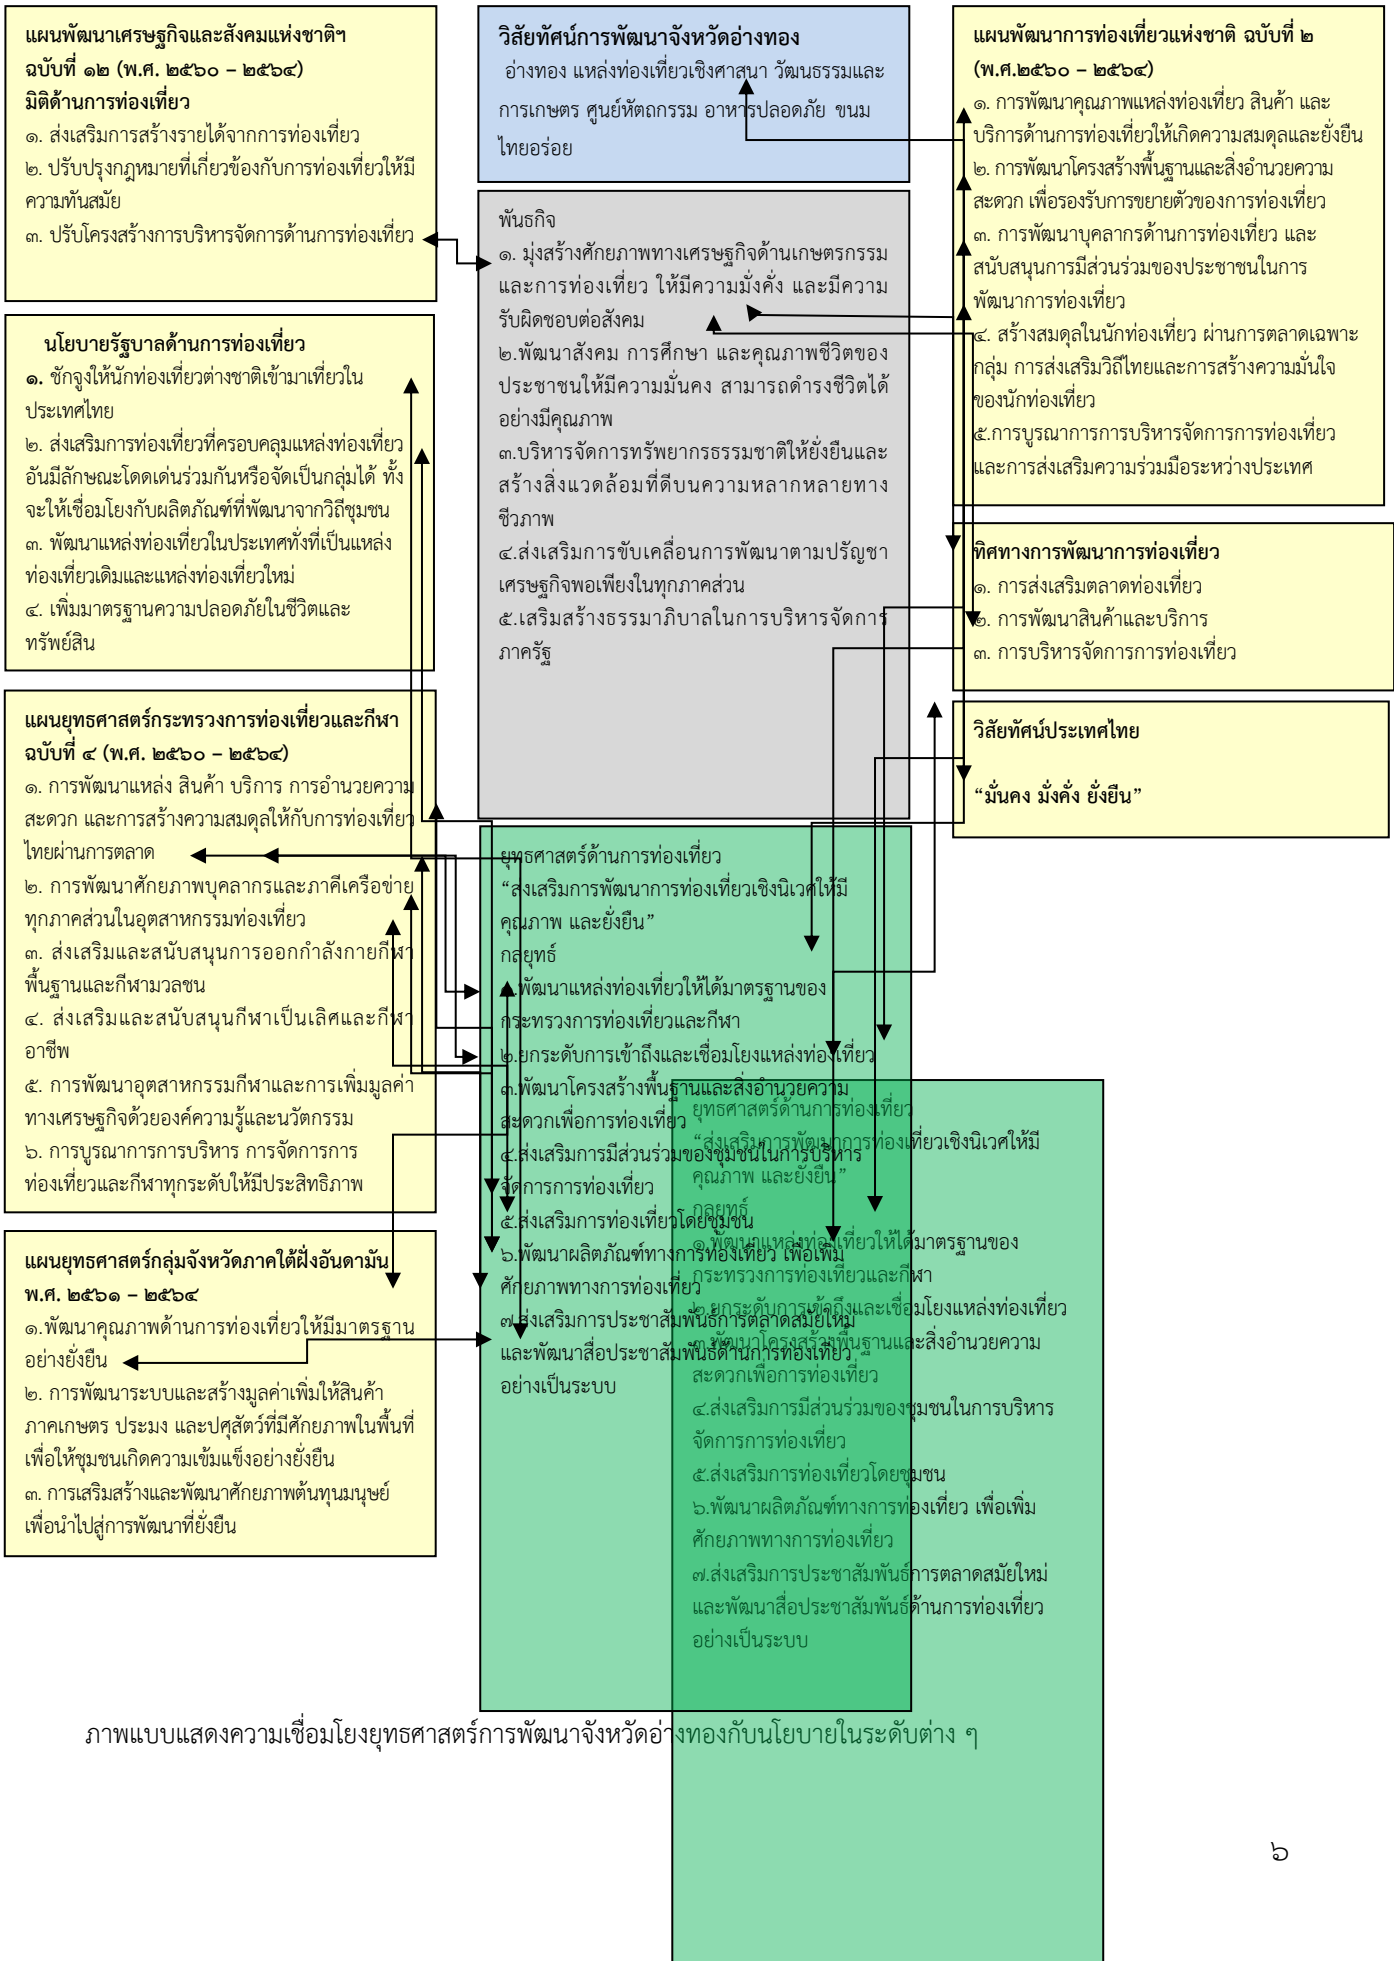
แผนพัฒนาเศรษฐกิจและสังคมแห่งชาติฯ ฉบับที่ ๑๒ (พ.ศ. ๒๕๖๐ – ๒๕๖๔) มิติด้านการท่องเที่ยว
๑. ส่งเสริมการสร้างรายได้จากการท่องเที่ยว
๒. ปรับปรุงกฎหมายที่เกี่ยวข้องกับการท่องเที่ยวให้มีความทันสมัย
๓. ปรับโครงสร้างการบริหารจัดการด้านการท่องเที่ยว

วิสัยทัศน์การพัฒนาจังหวัดอ่างทอง
อ่างทอง แหล่งท่องเที่ยวเชิงศาสนา วัฒนธรรมและการเกษตร ศูนย์หัตถกรรม อาหารปลอดภัย ขนมไทยอร่อย

แผนพัฒนาการท่องเที่ยวแห่งชาติ ฉบับที่ ๒ (พ.ศ.๒๕๖๐ – ๒๕๖๔)
๑. การพัฒนาคุณภาพแหล่งท่องเที่ยว สินค้า และบริการด้านการท่องเที่ยวให้เกิดความสมดุลและยั่งยืน
๒. การพัฒนาโครงสร้างพื้นฐานและสิ่งอำนวยความสะดวก เพื่อรองรับการขยายตัวของการท่องเที่ยว
๓. การพัฒนาบุคลากรด้านการท่องเที่ยว และสนับสนุนการมีส่วนร่วมของประชาชนในการพัฒนาการท่องเที่ยว
๔. สร้างสมดุลในนักท่องเที่ยว ผ่านการตลาดเฉพาะกลุ่ม การส่งเสริมวิถีไทยและการสร้างความมั่นใจของนักท่องเที่ยว
๕.การบูรณาการการบริหารจัดการการท่องเที่ยวและการส่งเสริมความร่วมมือระหว่างประเทศ

พันธกิจ
๑. มุ่งสร้างศักยภาพทางเศรษฐกิจด้านเกษตรกรรมและการท่องเที่ยว ให้มีความมั่งคั่ง และมีความรับผิดชอบต่อสังคม
๒.พัฒนาสังคม การศึกษา และคุณภาพชีวิตของประชาชนให้มีความมั่นคง สามารถดำรงชีวิตได้อย่างมีคุณภาพ
๓.บริหารจัดการทรัพยากรธรรมชาติให้ยั่งยืนและสร้างสิ่งแวดล้อมที่ดีบนความหลากหลายทางชีวภาพ
๔.ส่งเสริมการขับเคลื่อนการพัฒนาตามปรัญชาเศรษฐกิจพอเพียงในทุกภาคส่วน
๕.เสริมสร้างธรรมาภิบาลในการบริหารจัดการภาครัฐ

นโยบายรัฐบาลด้านการท่องเที่ยว
๑. ชักจูงให้นักท่องเที่ยวต่างชาติเข้ามาเที่ยวในประเทศไทย
๒. ส่งเสริมการท่องเที่ยวที่ครอบคลุมแหล่งท่องเที่ยวอันมีลักษณะโดดเด่นร่วมกันหรือจัดเป็นกลุ่มได้ ทั้งจะให้เชื่อมโยงกับผลิตภัณฑ์ที่พัฒนาจากวิถีชุมชน
๓. พัฒนาแหล่งท่องเที่ยวในประเทศทั้งที่เป็นแหล่งท่องเที่ยวเดิมและแหล่งท่องเที่ยวใหม่
๔. เพิ่มมาตรฐานความปลอดภัยในชีวิตและทรัพย์สิน

ทิศทางการพัฒนาการท่องเที่ยว
๑. การส่งเสริมตลาดท่องเที่ยว
๒. การพัฒนาสินค้าและบริการ
๓. การบริหารจัดการการท่องเที่ยว

วิสัยทัศน์ประเทศไทย
“มั่นคง มั่งคั่ง ยั่งยืน”

แผนยุทธศาสตร์กระทรวงการท่องเที่ยวและกีฬา ฉบับที่ ๔ (พ.ศ. ๒๕๖๐ – ๒๕๖๔)
๑. การพัฒนาแหล่ง สินค้า บริการ การอำนวยความสะดวก และการสร้างความสมดุลให้กับการท่องเที่ยวไทยผ่านการตลาด
๒. การพัฒนาศักยภาพบุคลากรและภาคีเครือข่ายทุกภาคส่วนในอุตสาหกรรมท่องเที่ยว
๓. ส่งเสริมและสนับสนุนการออกกำลังกายกีฬาพื้นฐานและกีฬามวลชน
๔. ส่งเสริมและสนับสนุนกีฬาเป็นเลิศและกีฬาอาชีพ
๕. การพัฒนาอุตสาหกรรมกีฬาและการเพิ่มมูลค่าทางเศรษฐกิจด้วยองค์ความรู้และนวัตกรรม
๖. การบูรณาการการบริหาร การจัดการการท่องเที่ยวและกีฬาทุกระดับให้มีประสิทธิภาพ

ยุทธศาสตร์ด้านการท่องเที่ยว
“ส่งเสริมการพัฒนาการท่องเที่ยวเชิงนิเวศให้มีคุณภาพ และยั่งยืน”
กลยุทธ์
๑.พัฒนาแหล่งท่องเที่ยวให้ได้มาตรฐานของกระทรวงการท่องเที่ยวและกีฬา
๒.ยกระดับการเข้าถึงและเชื่อมโยงแหล่งท่องเที่ยว
๓.พัฒนาโครงสร้างพื้นฐานและสิ่งอำนวยความสะดวกเพื่อการท่องเที่ยว
๔.ส่งเสริมการมีส่วนร่วมของชุมชนในการบริหารจัดการการท่องเที่ยว
๕.ส่งเสริมการท่องเที่ยวโดยชุมชน
๖.พัฒนาผลิตภัณฑ์ทางการท่องเที่ยว เพื่อเพิ่มศักยภาพทางการท่องเที่ยว
๗.ส่งเสริมการประชาสัมพันธ์การตลาดสมัยใหม่และพัฒนาสื่อประชาสัมพันธ์ด้านการท่องเที่ยวอย่างเป็นระบบ

ยุทธศาสตร์ด้านการท่องเที่ยว
“ส่งเสริมการพัฒนาการท่องเที่ยวเชิงนิเวศให้มีคุณภาพ และยั่งยืน”
กลยุทธ์
๑.พัฒนาแหล่งท่องเที่ยวให้ได้มาตรฐานของกระทรวงการท่องเที่ยวและกีฬา
๒.ยกระดับการเข้าถึงและเชื่อมโยงแหล่งท่องเที่ยว
๓.พัฒนาโครงสร้างพื้นฐานและสิ่งอำนวยความสะดวกเพื่อการท่องเที่ยว
๔.ส่งเสริมการมีส่วนร่วมของชุมชนในการบริหารจัดการการท่องเที่ยว
๕.ส่งเสริมการท่องเที่ยวโดยชุมชน
๖.พัฒนาผลิตภัณฑ์ทางการท่องเที่ยว เพื่อเพิ่มศักยภาพทางการท่องเที่ยว
๗.ส่งเสริมการประชาสัมพันธ์การตลาดสมัยใหม่และพัฒนาสื่อประชาสัมพันธ์ด้านการท่องเที่ยวอย่างเป็นระบบ

แผนยุทธศาสตร์กลุ่มจังหวัดภาคใต้ฝั่งอันดามัน พ.ศ. ๒๕๖๑ – ๒๕๖๔
๑.พัฒนาคุณภาพด้านการท่องเที่ยวให้มีมาตรฐานอย่างยั่งยืน
๒. การพัฒนาระบบและสร้างมูลค่าเพิ่มให้สินค้าภาคเกษตร ประมง และปศุสัตว์ที่มีศักยภาพในพื้นที่เพื่อให้ชุมชนเกิดความเข้มแข็งอย่างยั่งยืน
๓. การเสริมสร้างและพัฒนาศักยภาพต้นทุนมนุษย์เพื่อนำไปสู่การพัฒนาที่ยั่งยืน

ภาพแบบแสดงความเชื่อมโยงยุทธศาสตร์การพัฒนาจังหวัดอ่างทองกับนโยบายในระดับต่าง ๆ

๖